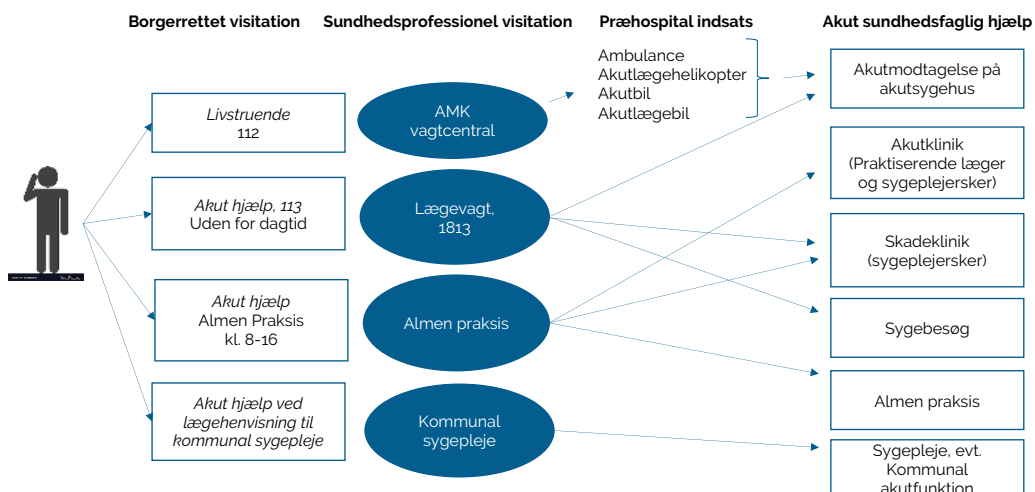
Borgerrettet visitation

Sundhedsprofessionel visitation

Præhospital indsats

Akut sundhedsfaglig hjælp

Livstruende
112

Akut hjælp, 113
Uden for dagtid

Akut hjælp
Almen Praksis
kl. 8-16

Akut hjælp ved lægehenvisning til kommunal sygepleje

AMK vagtcentral

Lægevagt, 1813

Almen praksis

Kommunal sygepleje

Ambulance
Akutlægehelikopter
Akutbil
Akutlægebil

Akutmodtagelse på akutsygehus

Akutklinik
(Praktiserende læger og sygeplejersker)

Skadeklinik
(sygeplejersker)

Sygebesøg

Almen praksis

Sygepleje, evt. Kommunal akutfunktion